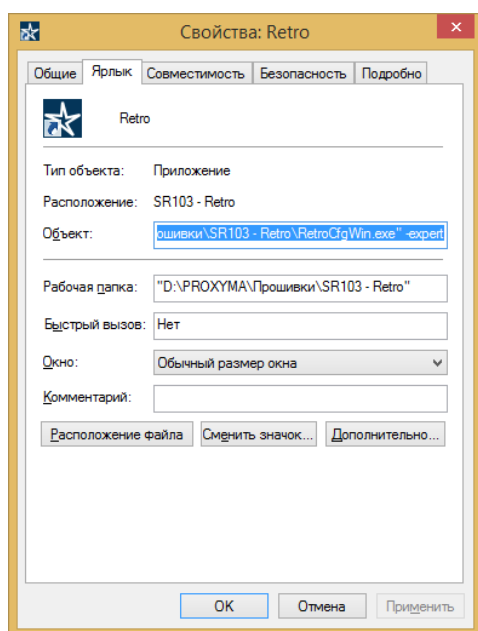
Свойства: Retro

Общие | Ярлык | Совместимость | Безопасность | Подробно

Retro

Тип объекта: Приложение

Расположение: SR103 - Retro

Объект: ошивки\SR103 - Retro\RetroCfgWin.exe" -expert

Рабочая папка: "D:\PROXYMA\Прошивки\SR103 - Retro"

Быстрый вызов: Нет

Окно: Обычный размер окна

Комментарий:

Расположение файла | Сменить значок... | Дополнительно...

OK | Отмена | Применить